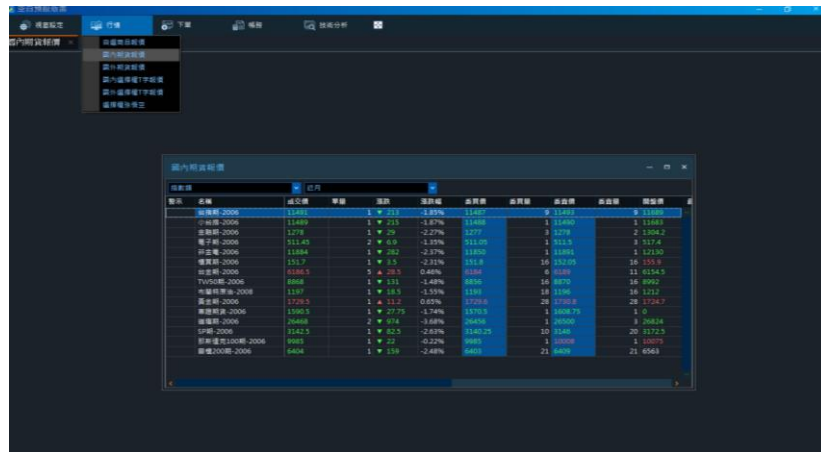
帳號設定 行情 下單 帳務 技術分析

國內期貨報價 ×

非選商品報價
國內期貨報價
國外期貨報價
國內選擇權T字報價
國外選擇權T字報價
選擇權分析圖

國內期貨報價

指數類 近月

| 警示 | 名稱 | 成交價 | 單量 | 漲跌 | 漲跌幅 | 委買價 | 委買量 | 委賣價 | 委賣量 | 開盤價 |
|---|---|---|---|---|---|---|---|---|---|---|
| | 台指期-2006 | 11491 | 1 | ▼ 213 | -1.85% | 11487 | 9 | 11493 | 8 | 11689 |
| | 小台指-2006 | 11489 | 1 | ▼ 215 | -1.87% | 11488 | 1 | 11490 | 1 | 11683 |
| | 金融期-2006 | 1278 | 1 | ▼ 29 | -2.27% | 1277 | 3 | 1278 | 2 | 1304.2 |
| | 電子期-2006 | 511.45 | 2 | ▼ 6.9 | -1.35% | 511.05 | 1 | 511.5 | 3 | 517.4 |
| | 非金電-2006 | 11884 | 1 | ▼ 282 | -2.37% | 11850 | 1 | 11891 | 1 | 12130 |
| | 櫃買期-2006 | 151.7 | 1 | ▼ 3.5 | -2.31% | 151.8 | 16 | 152.05 | 16 | 155.9 |
| | 台灣期-2006 | 6186.5 | 5 | ▲ 28.5 | 0.46% | 6184 | 6 | 6189 | 11 | 6154.5 |
| | TWS0期-2006 | 8868 | 1 | ▼ 131 | -1.48% | 8856 | 16 | 8870 | 16 | 8992 |
| | 布蘭特原油-2006 | 1197 | 1 | ▼ 18.5 | -1.55% | 1193 | 18 | 1196 | 16 | 1212 |
| | 黃金期-2006 | 1729.5 | 1 | ▲ 11.2 | 0.65% | 1729.6 | 28 | 1730.8 | 28 | 1724.7 |
| | 美國期貨-2006 | 1590.5 | 1 | ▼ 27.75 | -1.74% | 1570.5 | 1 | 1608.75 | 1 | 0 |
| | 道瓊期-2006 | 26468 | 2 | ▼ 974 | -3.68% | 26456 | 1 | 26500 | 3 | 26824 |
| | SP期-2006 | 3142.5 | 1 | ▼ 82.5 | -2.63% | 3140.25 | 10 | 3146 | 20 | 3172.5 |
| | 那斯達克100期-2006 | 9885 | 1 | ▼ 22 | -0.22% | 9885 | 1 | 10008 | 1 | 10075 |
| | 羅素200期-2006 | 6404 | 1 | ▼ 159 | -2.48% | 6403 | 21 | 6409 | 21 | 6563 |